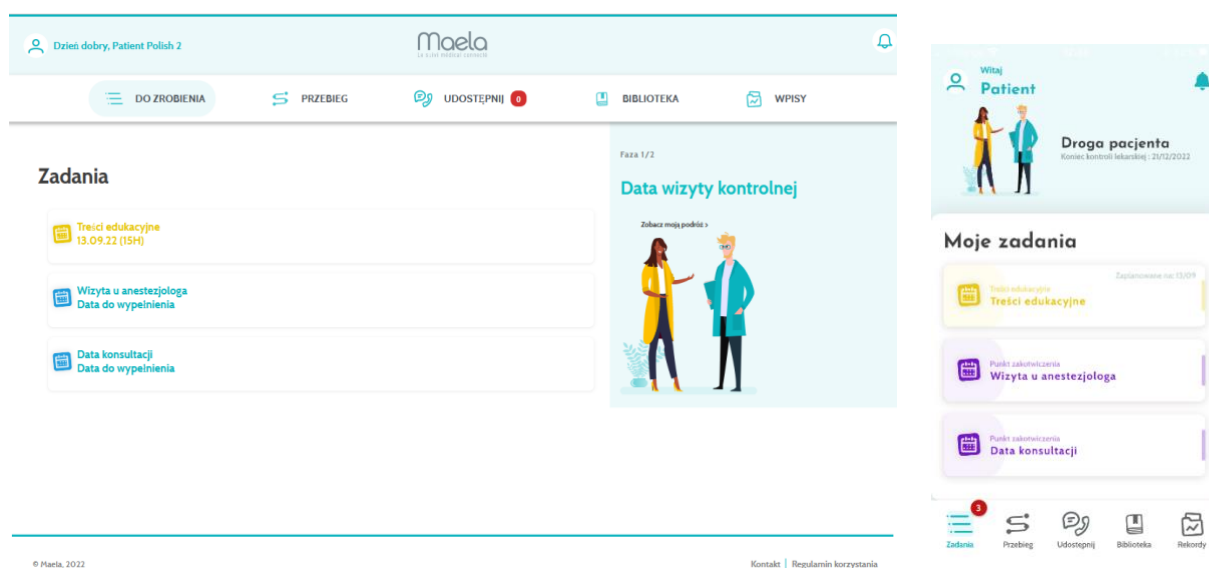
Dzień dobry, Patient Polish 2

Maela
Le lien médical connecté

DO ZROBIENIA
PRZEBIEG
UDOSTĘPNIJ 0
BIBLIOTEKA
WPISY

Zadania

Treści edukacyjne
13.09.22 (15H)

Wizyta u anestezjologa
Data do wypełnienia

Data konsultacji
Data do wypełnienia

Faza 1/2

Data wizyty kontrolnej

Zobacz moją podróż >

© Maela, 2022

Kontakt | Regulamin korzystania

Witaj
Patient

Droga pacjenta
Koniec kontroli lekarskiej : 21/12/2022

Moje zadania

Zaplanowane na: 13/09
Treści edukacyjne
Treści edukacyjne

Punkt zakotwiczenia
Wizyta u anestezjologa

Punkt zakotwiczenia
Data konsultacji

3
Zadania
Przebieg
Udostępnij
Biblioteka
Rekordy